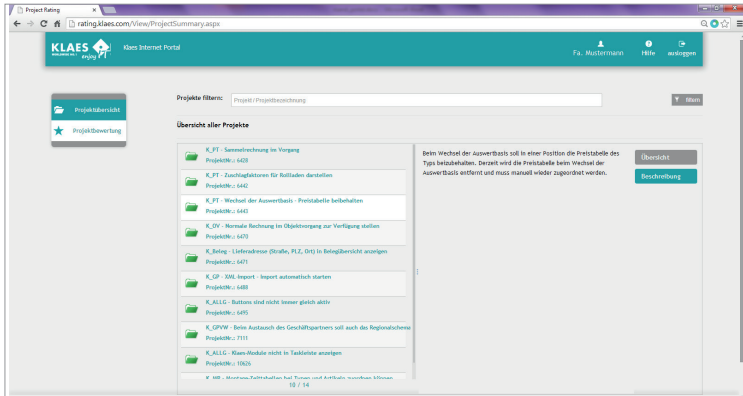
Project Rating

rating.klaes.com/View/ProjectSummary.aspx

KLAES enjoy IT

Klaes Internet Portal

Fa. Mustermann

Hilfe

ausloggen

Projektübersicht

Projektbewertung

Projekte filtern:

Projekt / Projektbezeichnung

filtern

Übersicht aller Projekte

K_PT - Sammelrechnung im Vorgang
ProjektNr.: 6428

K_PT - Zuschlagfaktoren für Rollladen darstellen
ProjektNr.: 6442

K_PT - Wechsel der Auswertbasis - Preistabelle beibehalten
ProjektNr.: 6443

K_DV - Normale Rechnung im Objektvorgang zur Verfügung stellen
ProjektNr.: 6470

K_Beleg - Lieferadresse (Straße, PLZ, Ort) in Belegübersicht anzeigen
ProjektNr.: 6471

K_GP - XML-Import - Import automatisch starten
ProjektNr.: 6488

K_ALLG - Buttons sind nicht immer gleich aktiv
ProjektNr.: 6495

K_GPVW - Beim Austausch des Geschäftspartners soll auch das Regionalschema
ProjektNr.: 7111

K_ALLG - Klaes-Module nicht in Taskleiste anzeigen
ProjektNr.: 10626

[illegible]

10 / 14

Beim Wechsel der Auswertbasis soll in einer Position die Preistabelle des Typs beizubehalten. Derzeit wird die Preistabelle beim Wechsel der Auswertbasis entfernt und muss manuell wieder zugeordnet werden.

Übersicht

Beschreibung